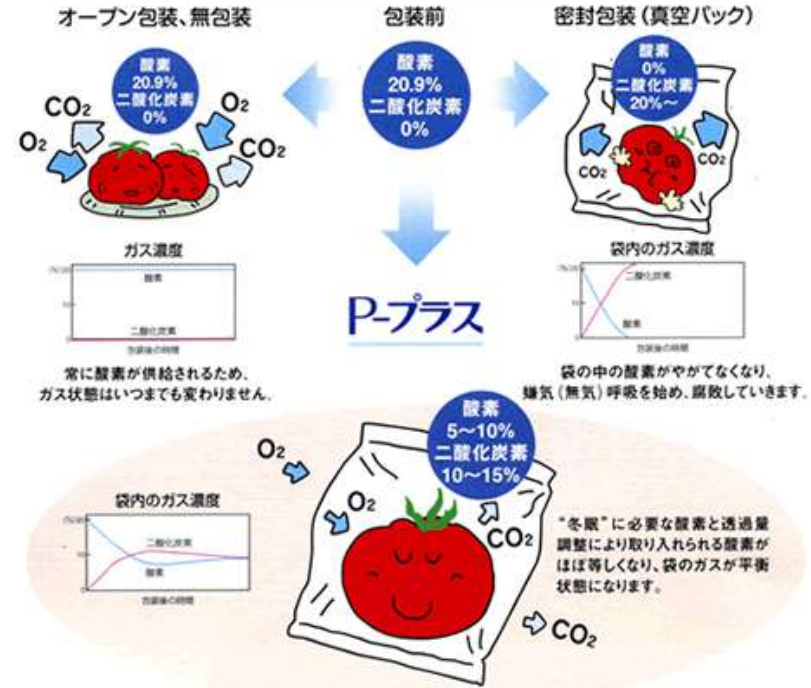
オープン包装、無包装

酸素 20.9% 二酸化炭素 0%

$CO_2$ $O_2$ $O_2$ $CO_2$

ガス濃度

酸素

二酸化炭素

包装後の時間

常に酸素が供給されるため、ガス状態はいつまでも変わりません。

包装前

酸素 20.9% 二酸化炭素 0%

P-プラス

密封包装（真空パック）

酸素 0% 二酸化炭素 20%〜

$CO_2$ $CO_2$

袋内のガス濃度

二酸化炭素

酸素

包装後の時間

袋の中の酸素がやがてなくなり、嫌気（無気）呼吸を始め、腐敗していきます。

袋内のガス濃度

二酸化炭素

酸素

包装後の時間

$O_2$ $O_2$

酸素 5〜10% 二酸化炭素 10〜15%

$CO_2$ $CO_2$

"冬眠"に必要な酸素と透過量調整により取り入れられる酸素がほぼ等しくなり、袋のガスが平衡状態になります。